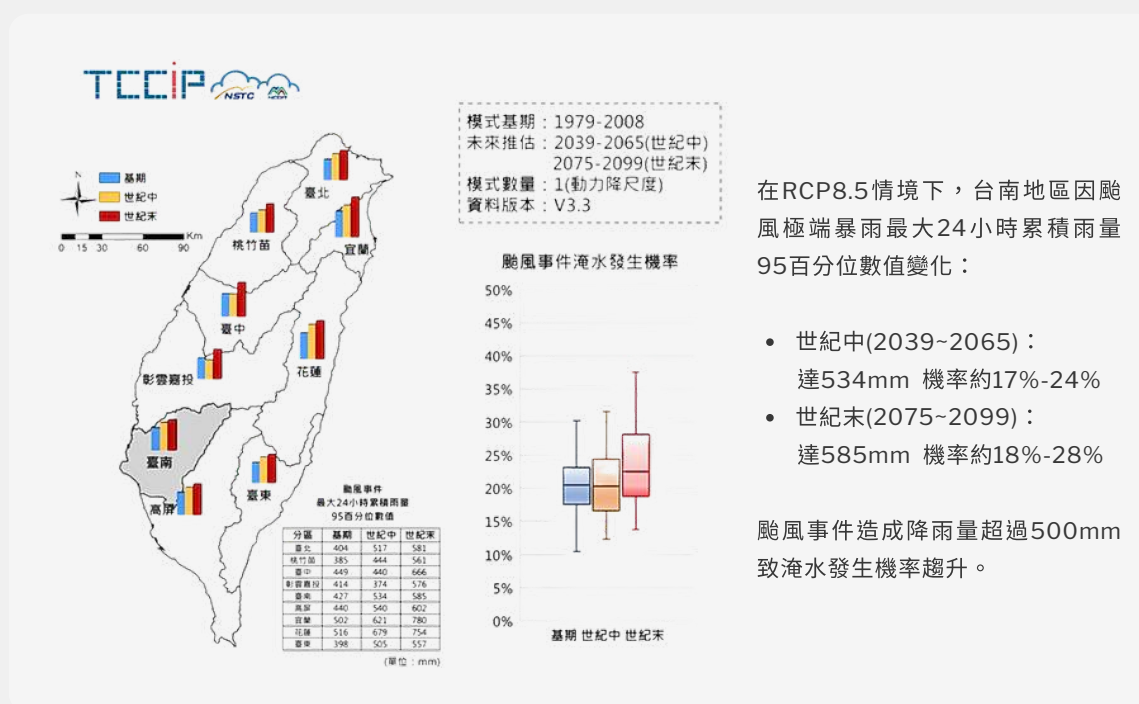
TCCIP NSTC

基期
世紀中
世紀末
N
Km
0 15 30 60 90

臺北
桃竹苗
宜蘭
臺中
花蓮
彰雲嘉投
臺南
臺東
高屏

颱風事件
最大24小時累積雨量
95百分位數值

| 分區 | 基期 | 世紀中 | 世紀末 |
|---|---|---|---|
| 臺北 | 404 | 517 | 581 |
| 桃竹苗 | 385 | 444 | 561 |
| 臺中 | 449 | 440 | 666 |
| 彰雲嘉投 | 414 | 374 | 576 |
| 臺南 | 427 | 534 | 585 |
| 高屏 | 440 | 540 | 602 |
| 宜蘭 | 502 | 621 | 780 |
| 花蓮 | 516 | 679 | 754 |
| 臺東 | 398 | 505 | 557 |

(單位：mm)

模式基期：1979-2008
未來推估：2039-2065(世紀中)
2075-2099(世紀末)
模式數量：1(動力降尺度)
資料版本：V3.3

颱風事件淹水發生機率
50%
45%
40%
35%
30%
25%
20%
15%
10%
5%
0%
基期 世紀中 世紀末

在RCP8.5情境下，台南地區因颱風極端暴雨最大24小時累積雨量95百分位數值變化：

• 世紀中(2039~2065)：
達534mm 機率約17%-24%
• 世紀末(2075~2099)：
達585mm 機率約18%-28%

颱風事件造成降雨量超過500mm致淹水發生機率趨升。